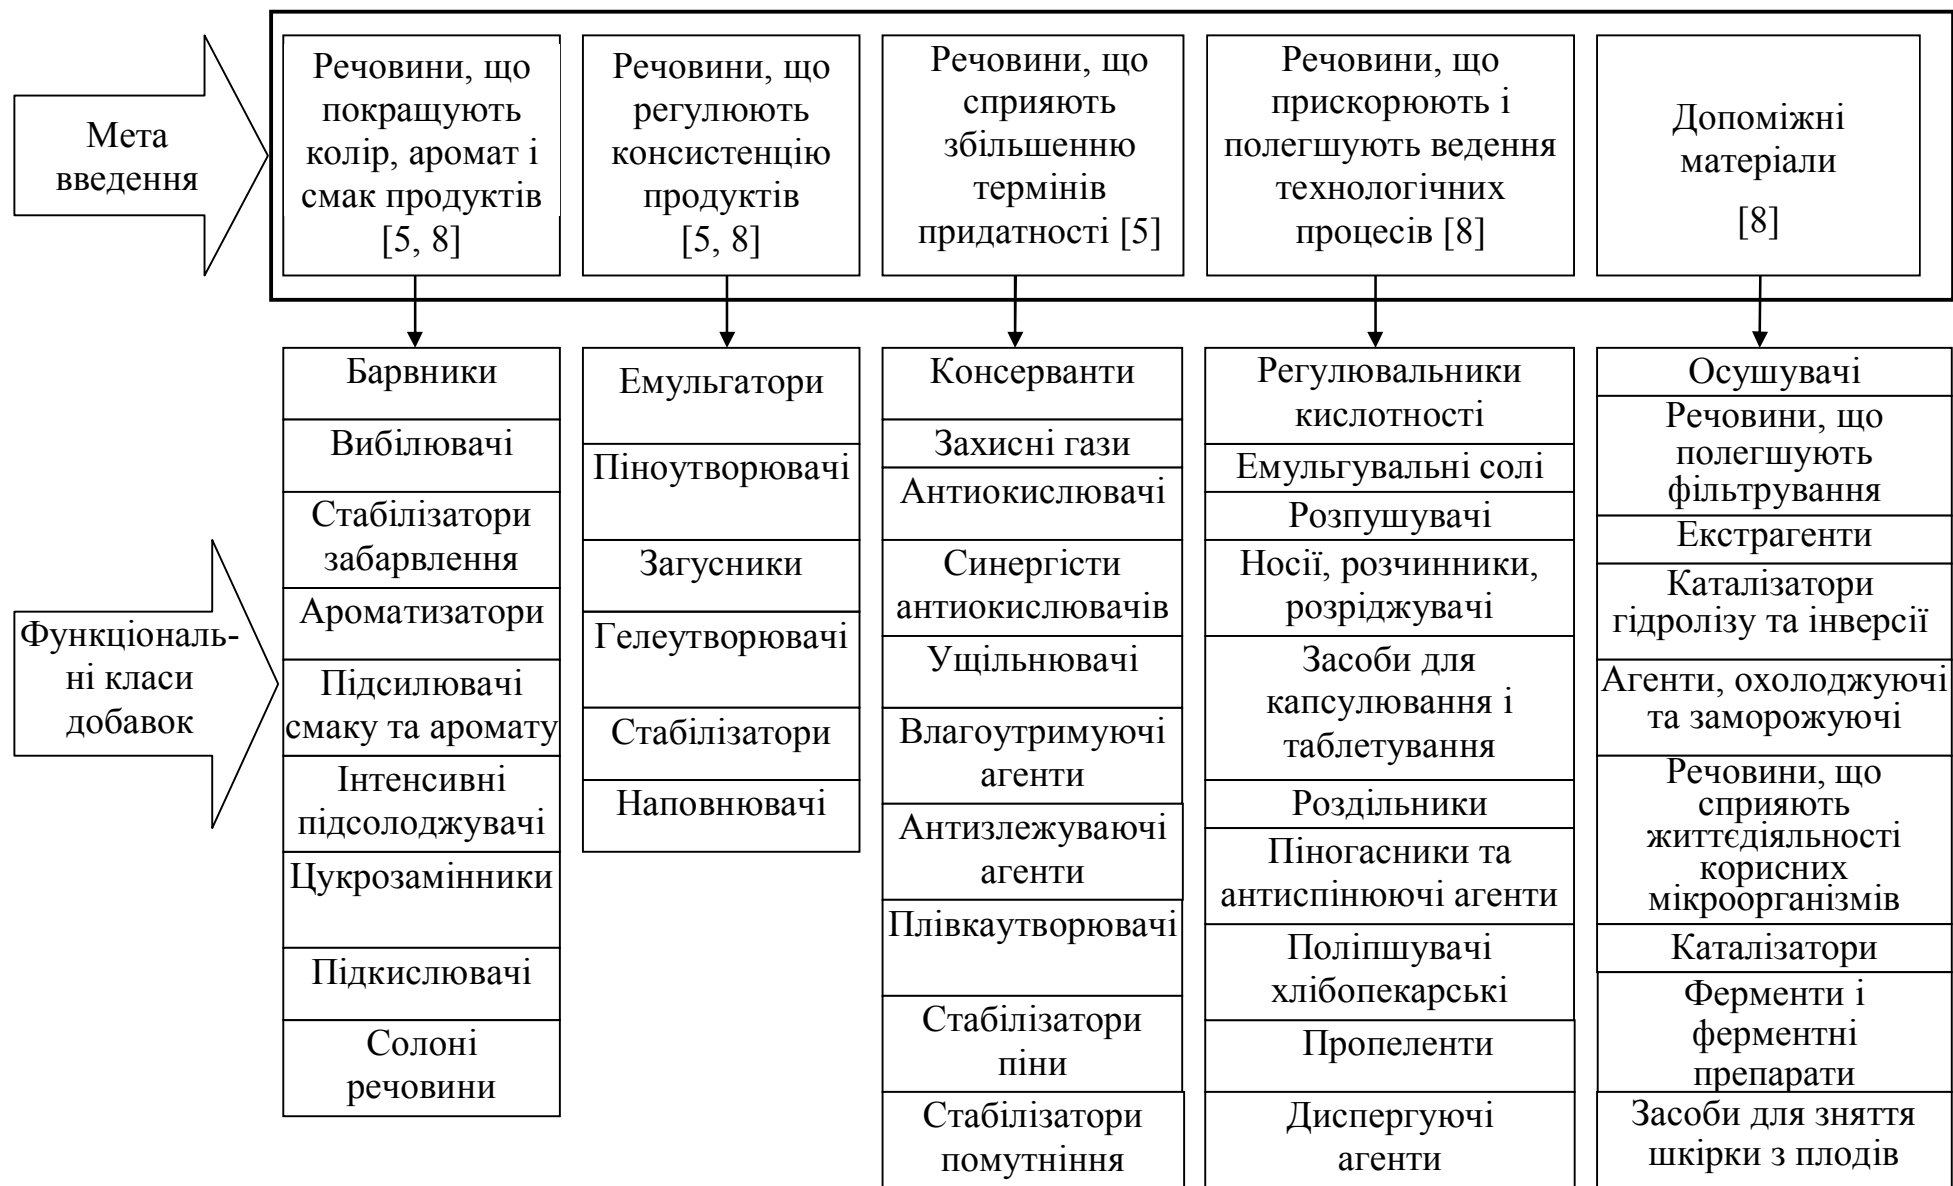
Мета введення

Речовини, що покращують колір, аромат і смак продуктів [5, 8]

Речовини, що регулюють консистенцію продуктів [5, 8]

Речовини, що сприяють збільшенню термінів придатності [5]

Речовини, що прискорюють і полегшують ведення технологічних процесів [8]

Допоміжні матеріали [8]

Функціональні класи добавок

Барвники
Вибілювачі
Стабілізатори забарвлення
Ароматизатори
Підсилювачі смаку та аромату
Інтенсивні підсолоджувачі
Цукрозамінники
Підкислювачі
Солоні речовини

Емульгатори
Піноутворювачі
Загусники
Гелеутворювачі
Стабілізатори
Наповнювачі

Консерванти
Захисні гази
Антиокислювачі
Синергісти антиокислювачів
Ущільнювачі
Влагоутримуючі агенти
Антизлежуваючі агенти
Плівкаутворювачі
Стабілізатори піни
Стабілізатори помутніння

Регулювальники кислотності
Емульгувальні солі
Розпушувачі
Носії, розчинники, розріджувачі
Засоби для капсулювання і таблетування
Роздільники
Піногасники та антиспінюючі агенти
Поліпшувачі хлібопекарські
Пропеленти
Диспергуючі агенти

Осушувачі
Речовини, що полегшують фільтрування
Екстрагенти
Каталізатори гідролізу та інверсії
Агенти, охолоджуючі та заморожуючі
Речовини, що сприяють життєдіяльності корисних мікроорганізмів
Каталізатори
Ферменти і ферментні препарати
Засоби для зняття шкірки з плодів